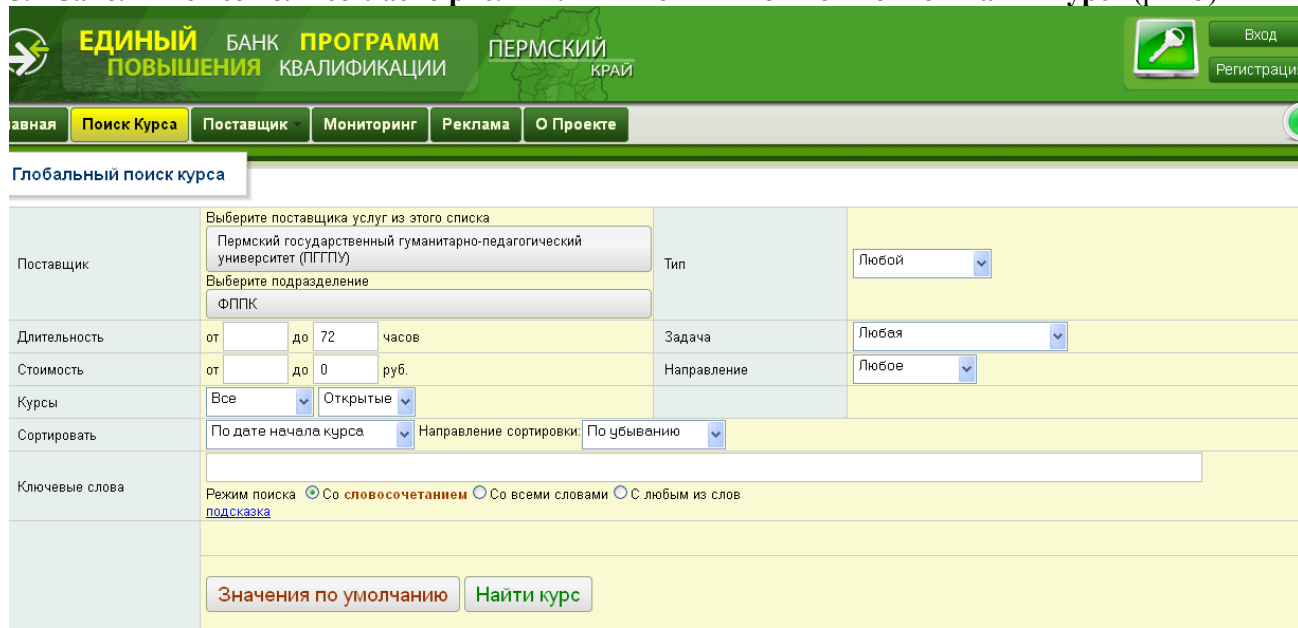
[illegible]

ЕДИНЫЙ БАНК ПРОГРАММ ПОВЫШЕНИЯ КВАЛИФИКАЦИИ

ПЕРМСКИЙ КРАЙ

Вход
Регистраци

авная | Поиск Курса | Поставщик | Мониторинг | Реклама | О Проекте

Глобальный поиск курса

| | | | |
|---|---|---|---|
| Поставщик | Выберите поставщика услуг из этого списка<br>Пермский государственный гуманитарно-педагогический университет (ПГГПУ)<br>Выберите подразделение<br>ФППК | Тип | Любой |
| Длительность | от до 72 часов | Задача | Любая |
| Стоимость | от до 0 руб. | Направление | Любое |
| Курсы | Все Открытые | | |
| Сортировать | По дате начала курса Направление сортировки: По убыванию | | |
| Ключевые слова | Режим поиска Со словосочетанием Со всеми словами С любым из слов<br>подсказка | | |
| | Значения по умолчанию Найти курс | | |